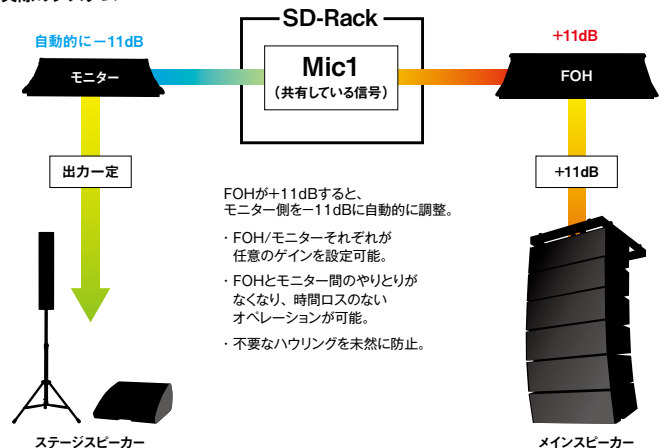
SD-Rack

自動的に－11dB

モニター

Mic1
（共有している信号）

+11dB

FOH

出力一定

+11dB

FOHが+11dBすると、
モニター側を－11dBに自動的に調整。

・FOH/モニターそれぞれが任意のゲインを設定可能。

・FOHとモニター間のやりとりがなくなり、時間ロスのないオペレーションが可能。

・不要なハウリングを未然に防止。

ステージスピーカー

メインスピーカー